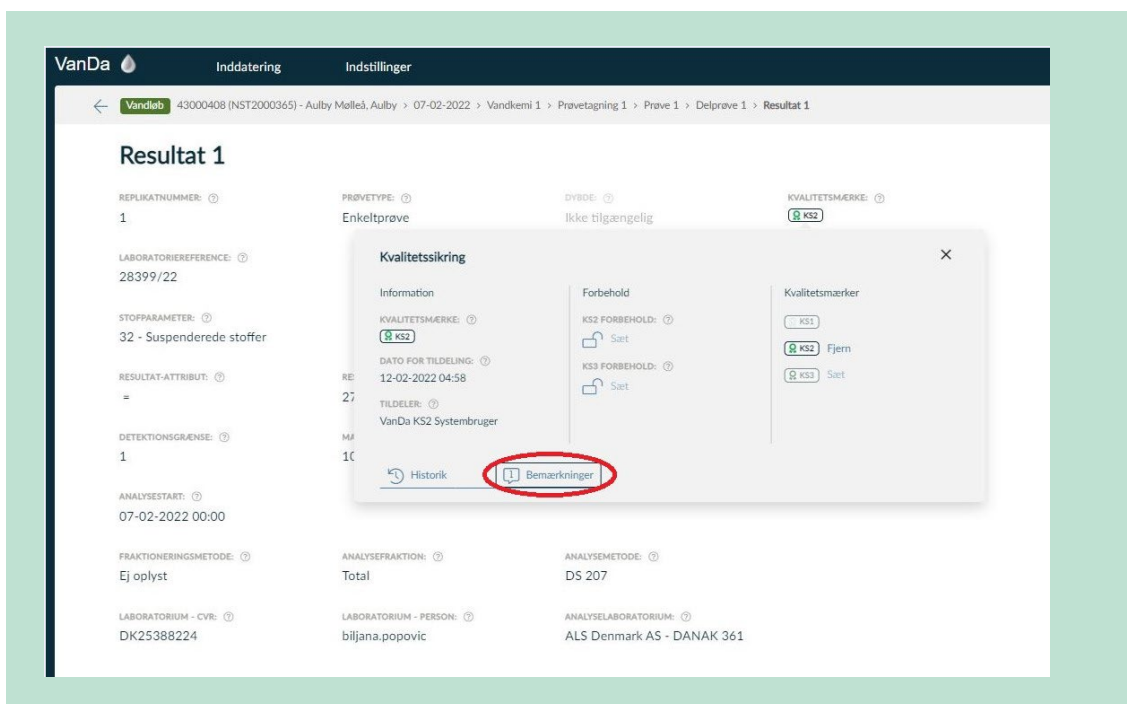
VanDa Inddatering Indstillinger

← Vandløb 43000408 (NST2000365) - Aulby Mølleå, Aulby > 07-02-2022 > Vandkemi 1 > Prøvetagning 1 > Prøve 1 > Delprøve 1 > Resultat 1

Resultat 1

REPLIKATNUMMER: ⓘ
1

PRØVETYPE: ⓘ
Enkeltprøve

DYBDE: ⓘ
Ikke tilgængelig

KVALITETSMÆRKE: ⓘ
KS2

LABORATORIEREFERENCE: ⓘ
28399/22

STOFPARAMETER: ⓘ
32 - Suspenderede stoffer

RESULTAT-ATTRIBUT: ⓘ
=

RE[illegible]
27

DETEKTIONSGRÆNSE: ⓘ
1

MA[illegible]
10

ANALYSESTART: ⓘ
07-02-2022 00:00

FRAKTIONERINGSMETODE: ⓘ
Ej oplyst

ANALYSEFRAKTION: ⓘ
Total

ANALYSEMETODE: ⓘ
DS 207

LABORATORIUM - CVR: ⓘ
DK25388224

LABORATORIUM - PERSON: ⓘ
biljana.popovic

ANALYSELABORATORIUM: ⓘ
ALS Denmark AS - DANAK 361

Kvalitetssikring ×

Information
KVALITETSMÆRKE: ⓘ
KS2
DATO FOR TILDELING: ⓘ
12-02-2022 04:58
TILDELER: ⓘ
VanDa KS2 Systembruger

Forbehold
KS2 FORBEHOLD: ⓘ
Sæt
KS3 FORBEHOLD: ⓘ
Sæt

Kvalitetsmærker
KS1
KS2 Fjern
KS3 Sæt

Historik
Bemærkninger